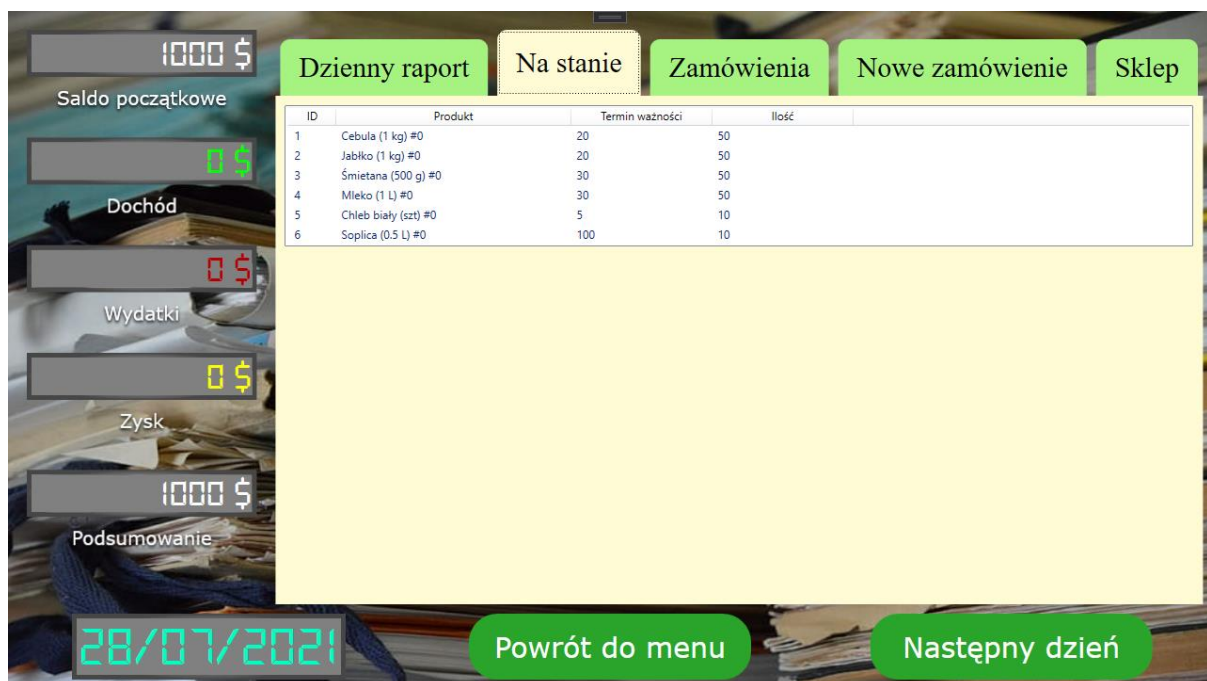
1000 $
Saldo początkowe

0 $
Dochód

0 $
Wydatki

0 $
Zysk

1000 $
Podsumowanie

Dzienny raport | Na stanie | Zamówienia | Nowe zamówienie | Sklep

| ID | Produkt | Termin ważności | Ilość |
|---|---|---|---|
| 1 | Cebula (1 kg) #0 | 20 | 50 |
| 2 | Jabłko (1 kg) #0 | 20 | 50 |
| 3 | Śmietana (500 g) #0 | 30 | 50 |
| 4 | Mleko (1 L) #0 | 30 | 50 |
| 5 | Chleb biały (szt) #0 | 5 | 10 |
| 6 | Soplica (0.5 L) #0 | 100 | 10 |

28/07/2021

Powrót do menu

Następny dzień